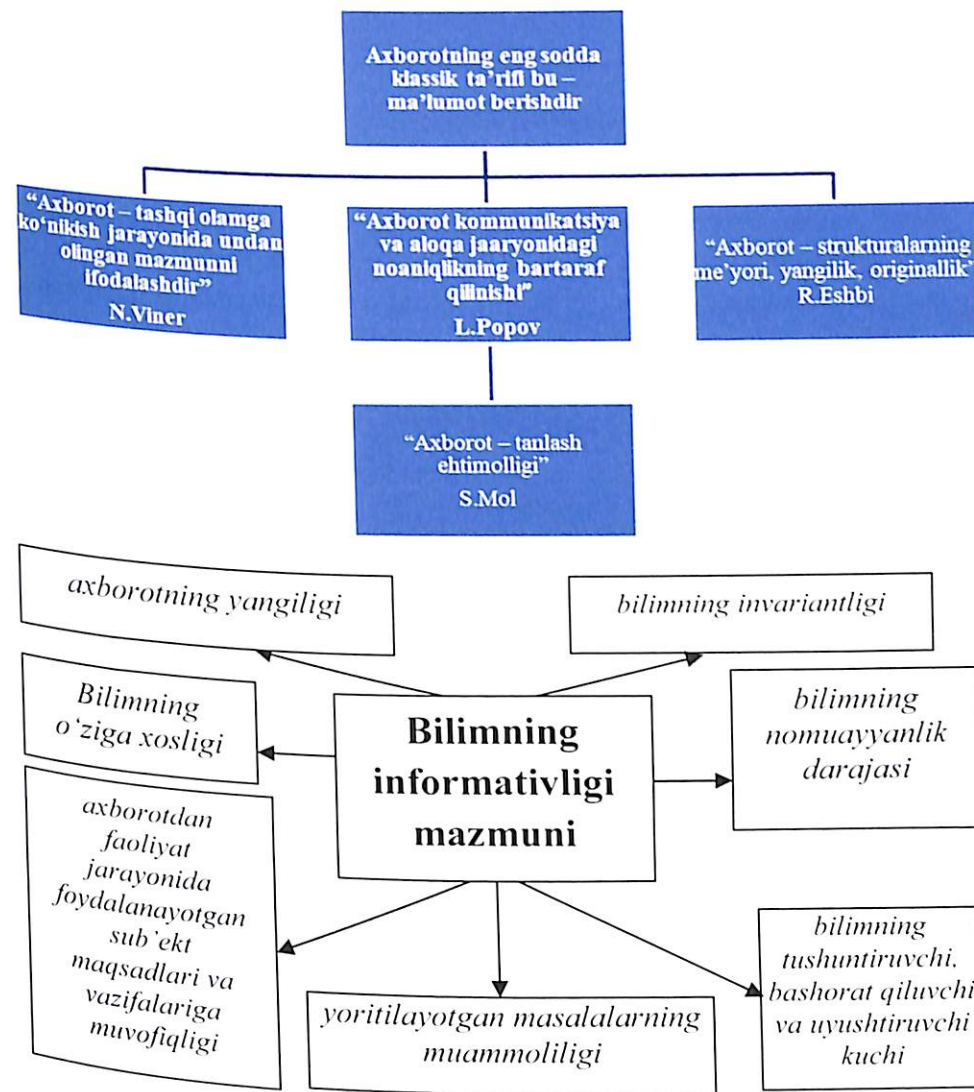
Axborotning eng sodda klassik ta'rifi bu – ma'lumot berishdir

"Axborot – tashqi olamga ko'nikish jarayonida undan olingan mazmunni ifodalashdir"
N.Viner

"Axborot kommunikatsiya va aloqa jaaryonidagi noaniqlikning bartaraf qilinishi"
L.Popov

"Axborot – strukturalarning me'yori, yangilik, originallik"
R.Eshbi

"Axborot – tanlash ehtimolligi"
S.Mol

axborotning yangiligi

bilimning invariantligi

Bilimning o'ziga xosligi

Bilimning informativligi mazmuni

bilimning nomuayyanlik darajasi

axborotdan faoliyat jarayonida foydalanayotgan sub'ekt maqsadlari va vazifalariga muvofiqligi

yoritilayotgan masalalarning muammoliligi

bilimning tushuntiruvchi, bashorat qiluvchi va uyushtiruvchi kuchi